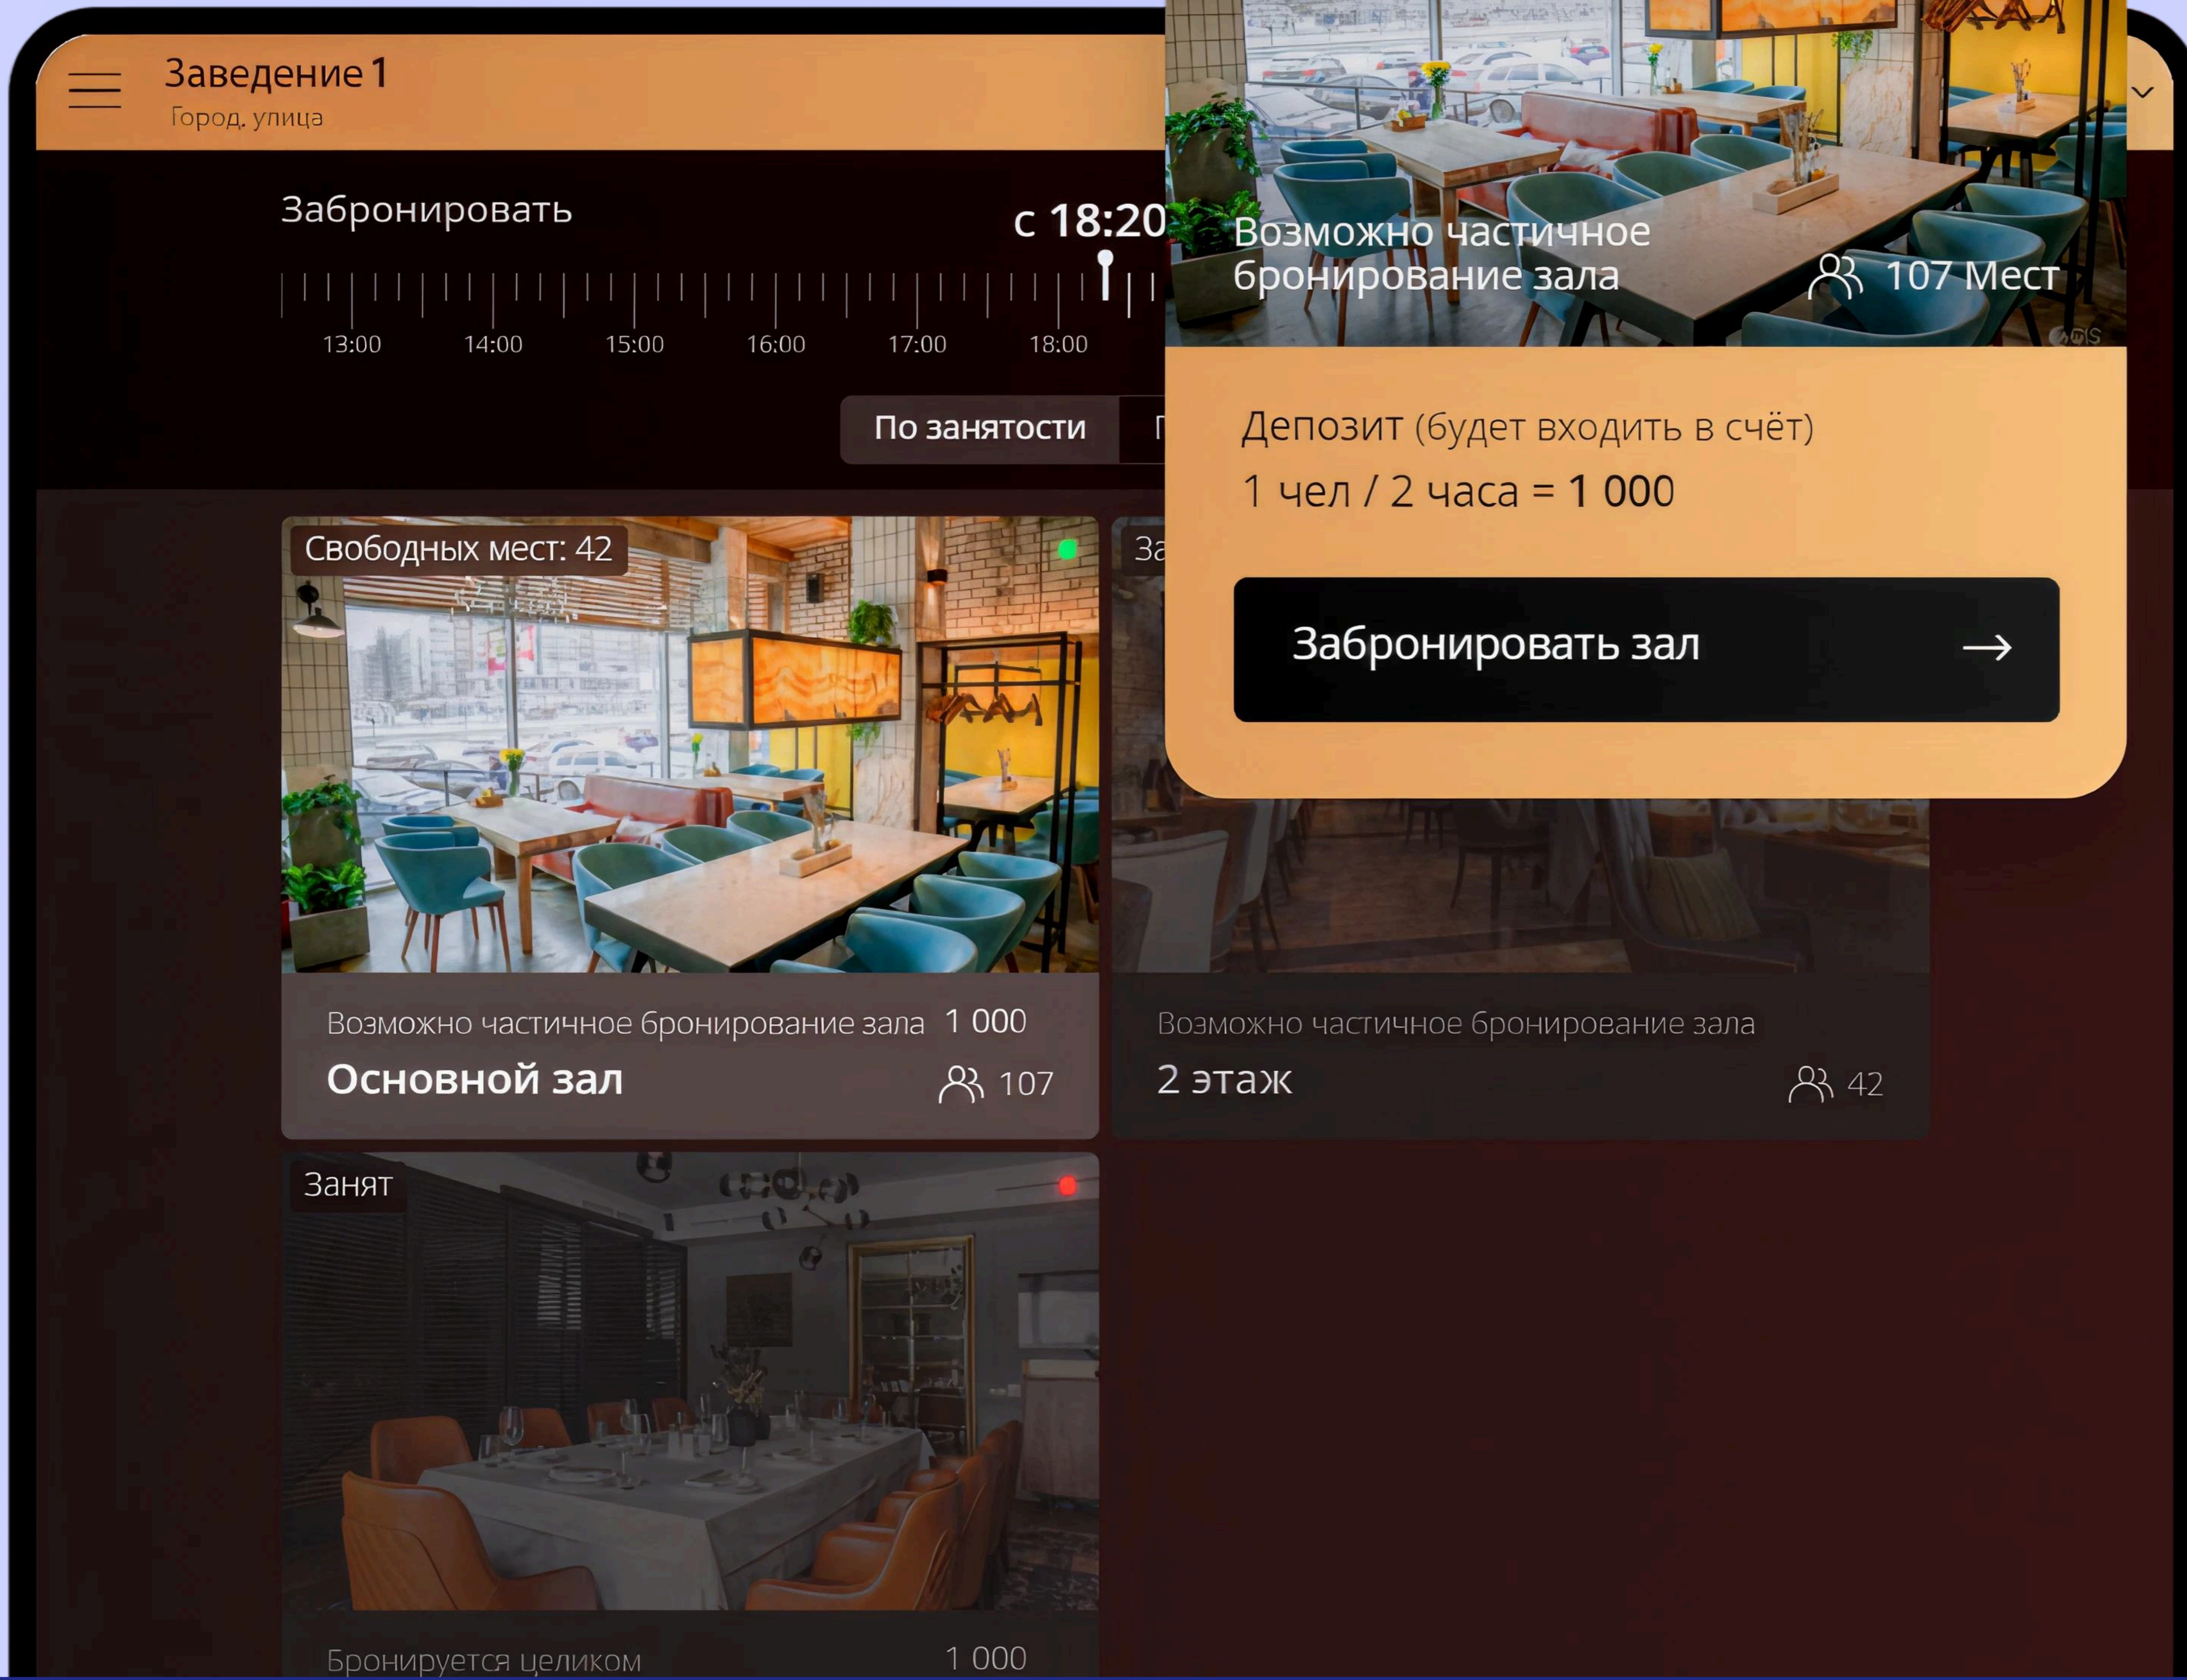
Заведение 1
Город, улица

Забронировать

с 18:20

13:00 14:00 15:00 16:00 17:00 18:00

По занятости

Возможно частичное бронирование зала
107 Мест

Депозит (будет входить в счёт)
1 чел / 2 часа = 1 000

Забронировать зал →

Свободных мест: 42

Возможно частичное бронирование зала 1 000
Основной зал
107

За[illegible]

Возможно частичное бронирование зала
2 этаж
42

Занят

Бронируется целиком 1 000